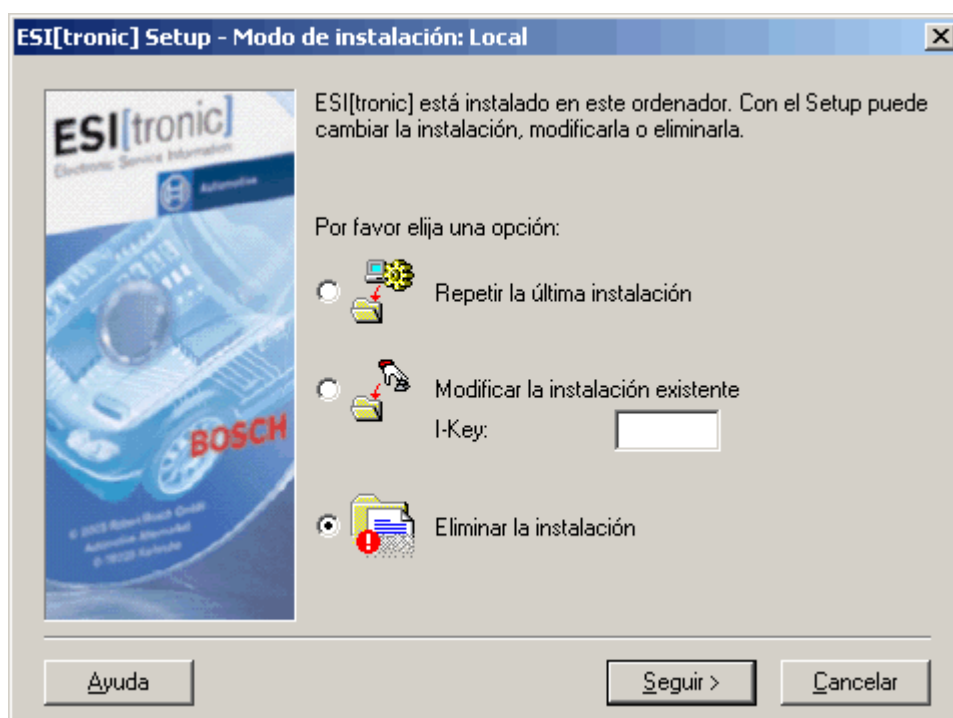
ESI[tronic] Setup - Modo de instalación: Local

ESI[tronic]
Electronic Service Information
Automotive
BOSCH
© 2003 Robert Bosch GmbH
Automotive Aftermarket
D-76225 Karlsruhe

ESI[tronic] está instalado en este ordenador. Con el Setup puede cambiar la instalación, modificarla o eliminarla.

Por favor elija una opción:

Repetir la última instalación

Modificar la instalación existente
I-Key:

Eliminar la instalación

Ayuda

Seguir >

Cancelar